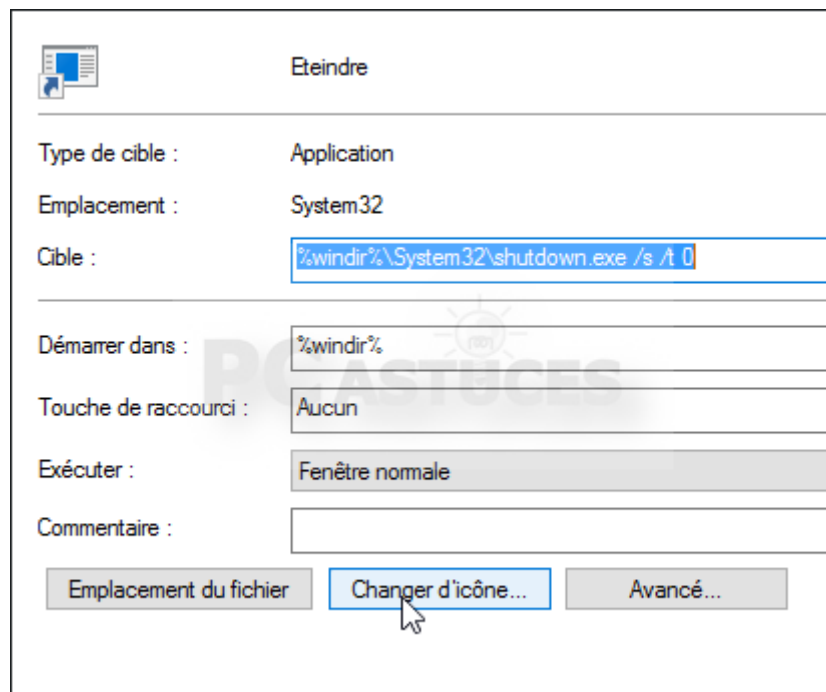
Eteindre

Type de cible : Application

Emplacement : System32

Cible : %windir%\System32\shutdown.exe /s /t 0

Démarrer dans : %windir%

Touche de raccourci : Aucun

Exécuter : Fenêtre normale

Commentaire :

Emplacement du fichier

Changer d'icône...

Avancé...

PC ASTUCES